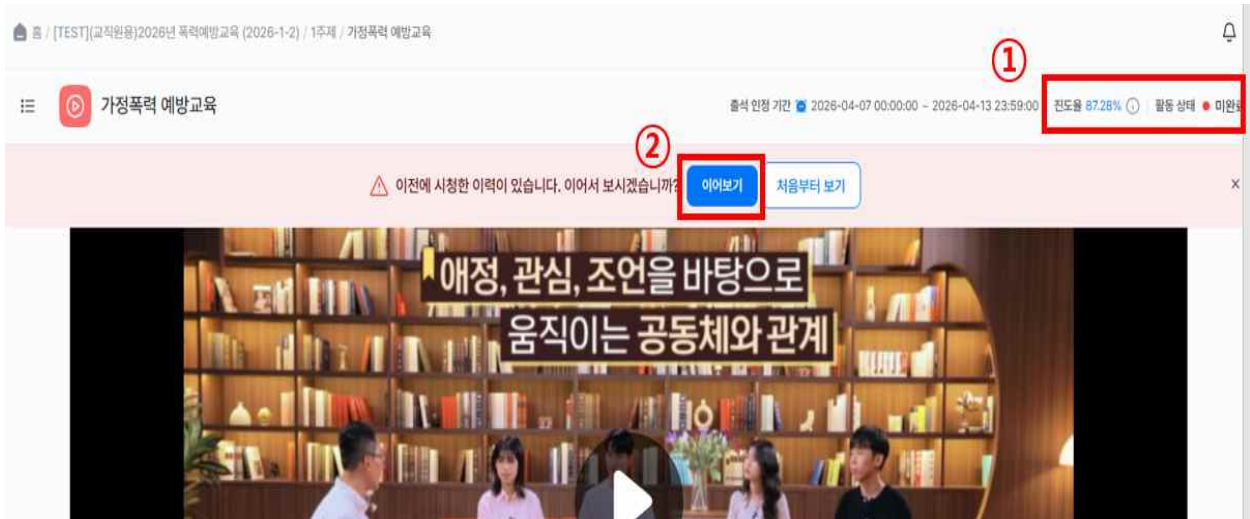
홈 / [TEST](교직원용)2026년 폭력예방교육 (2026-1-2) / 1주제 / 가정폭력 예방교육

①

가정폭력 예방교육

출석 인정 기간 2026-04-07 00:00:00 ~ 2026-04-13 23:59:00 진도율 87.28% 활동 상태 미완료

②

이전에 시청한 이력이 있습니다. 이어서 보시겠습니까? 이어보기 처음부터 보기

×

애정, 관심, 조언을 바탕으로 움직이는 공동체와 관계